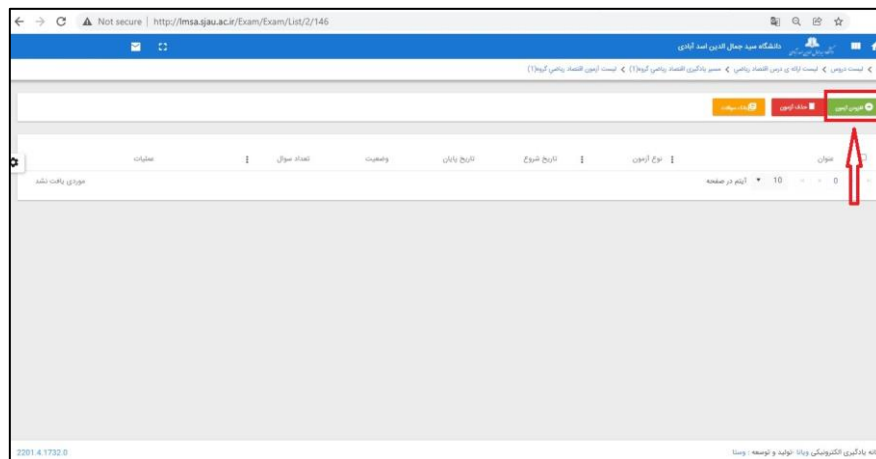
Not secure | http://lmsa.sjau.ac.ir/Exam/Exam/List/2/146

دانشگاه سید جمال الدین اسد آبادی

لیست دروس > لیست ارائه ی درس اقتصاد ریاضی > مسیر یادگیری اقتصاد ریاضی گروه(1) > لیست آزمون اقتصاد ریاضی گروه(1)

افزودن آزمون
حذف آزمون
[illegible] سوالات

عنوان
نوع آزمون
تاریخ شروع
تاریخ پایان
وضعیت
تعداد سوال
عملیات

0
10
آیتم در صفحه
موردی یافت نشد

2201.4.1732.0
سامانه یادگیری الکترونیکی ویانا تولید و توسعه : وستا